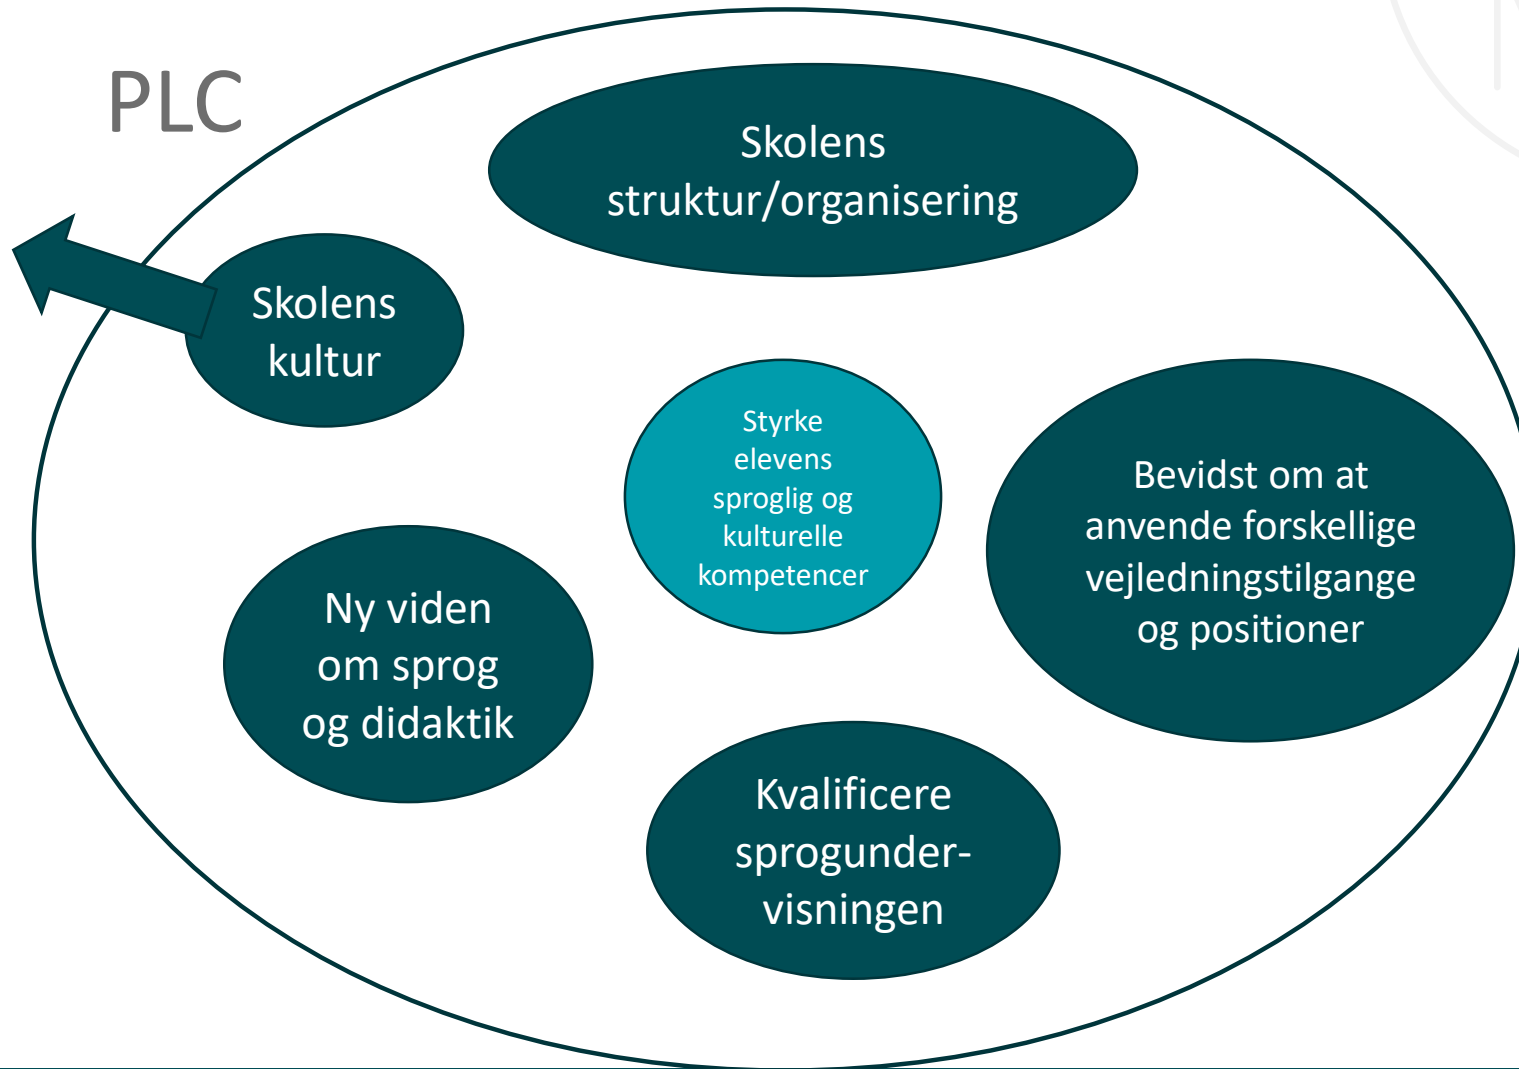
PLC

Skolens struktur/organisering

Skolens kultur

Styrke elevens sproglig og kulturelle kompetencer

Bevidst om at anvende forskellige vejledningstilgange og positioner

Ny viden om sprog og didaktik

Kvalificere sprogundervisningen